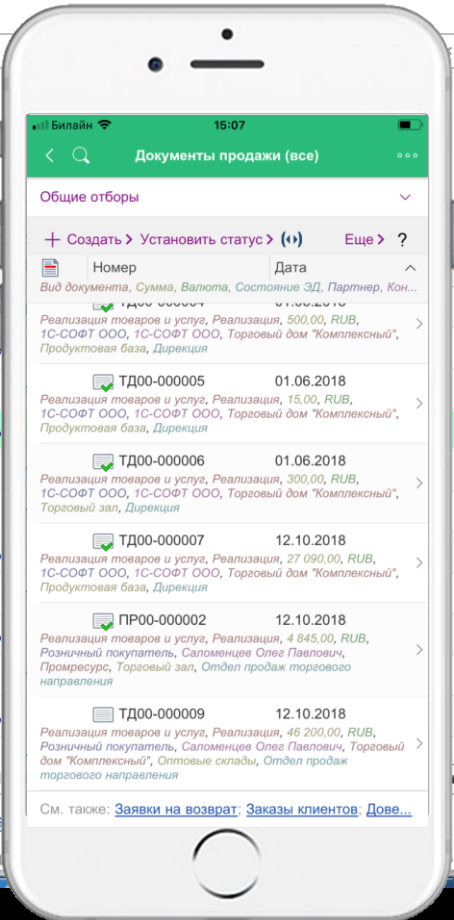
Билайн 15:07

Документы продажи (все)

Общие отборы

+ Создать > Установить статус > Еще > ?

Номер Дата

Вид документа, Сумма, Валюта, Состояние ЭД, Партнер, Кон...

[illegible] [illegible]
Реализация товаров и услуг, Реализация, 500,00, RUB, 1С-СОФТ ООО, 1С-СОФТ ООО, Торговый дом "Комплексный", Продуктовая база, Дирекция

ТД00-000005 01.06.2018
Реализация товаров и услуг, Реализация, 15,00, RUB, 1С-СОФТ ООО, 1С-СОФТ ООО, Торговый дом "Комплексный", Продуктовая база, Дирекция

ТД00-000006 01.06.2018
Реализация товаров и услуг, Реализация, 300,00, RUB, 1С-СОФТ ООО, 1С-СОФТ ООО, Торговый дом "Комплексный", Торговый зал, Дирекция

ТД00-000007 12.10.2018
Реализация товаров и услуг, Реализация, 27 090,00, RUB, 1С-СОФТ ООО, 1С-СОФТ ООО, Торговый дом "Комплексный", Продуктовая база, Дирекция

ПР00-000002 12.10.2018
Реализация товаров и услуг, Реализация, 4 845,00, RUB, Розничный покупатель, Саломенцев Олег Павлович, Промресурс, Торговый зал, Отдел продаж торгового направления

ТД00-000009 12.10.2018
Реализация товаров и услуг, Реализация, 46 200,00, RUB, Розничный покупатель, Саломенцев Олег Павлович, Торговый дом "Комплексный", Оптовые склады, Отдел продаж торгового направления

См. также: Заявки на возврат; Заказы клиентов; Дове...